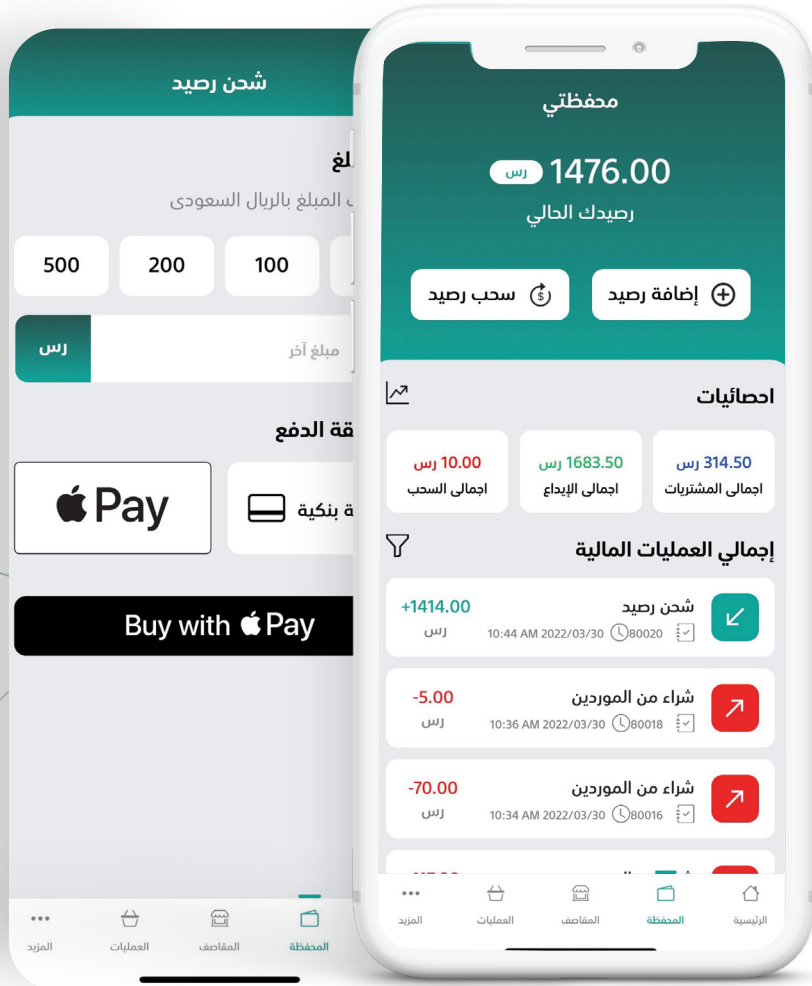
شحن رصيد

لغ

المبلغ بالريال السعودى

500 200 100

رس مبلغ آخر

قة الدفع

Pay

بنكية

Buy with Pay

المزيد العمليات المقاصف المحفظة

محفظتي

رس 1476.00

رصيدك الحالي

إضافة رصيد سحب رصيد

احصائيات

| 314.50 رس | 1683.50 رس | 10.00 رس |
|---|---|---|
| اجمالى المشتريات | اجمالى الإيداع | اجمالى السحب |

إجمالي العمليات المالية

شحن رصيد +1414.00
80020 10:44 AM 2022/03/30 رس

شراء من الموردين -5.00
80018 10:36 AM 2022/03/30 رس

شراء من الموردين -70.00
80016 10:34 AM 2022/03/30 رس

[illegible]

الرئيسية المحفظة المقاصف العمليات المزيد